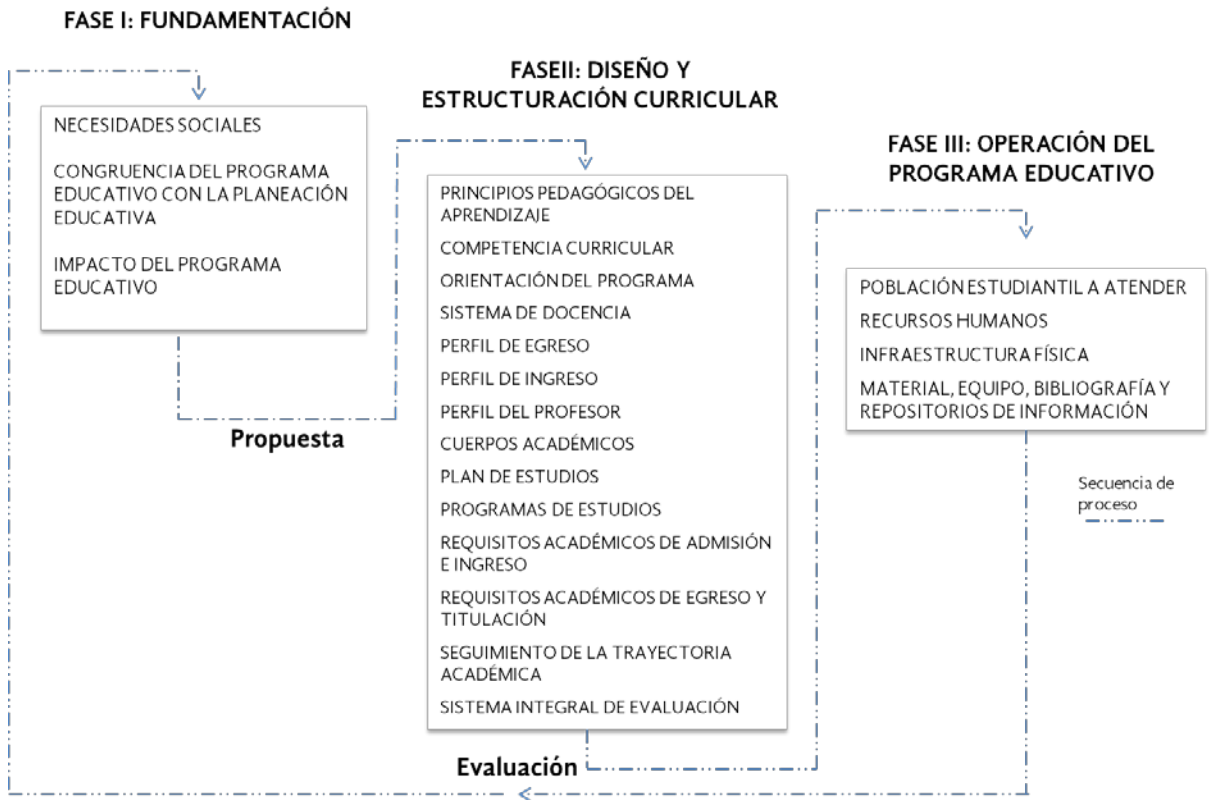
FASE I: FUNDAMENTACIÓN

NECESIDADES SOCIALES

CONGRUENCIA DEL PROGRAMA EDUCATIVO CON LA PLANEACIÓN EDUCATIVA

IMPACTO DEL PROGRAMA EDUCATIVO

Propuesta

FASEII: DISEÑO Y ESTRUCTURACIÓN CURRICULAR

PRINCIPIOS PEDAGÓGICOS DEL APRENDIZAJE

COMPETENCIA CURRICULAR

ORIENTACIÓN DEL PROGRAMA

SISTEMA DE DOCENCIA

PERFIL DE EGRESO

PERFIL DE INGRESO

PERFIL DEL PROFESOR

CUERPOS ACADÉMICOS

PLAN DE ESTUDIOS

PROGRAMAS DE ESTUDIOS

REQUISITOS ACADÉMICOS DE ADMISIÓN E INGRESO

REQUISITOS ACADÉMICOS DE EGRESO Y TITULACIÓN

SEGUIMIENTO DE LA TRAYECTORIA ACADÉMICA

SISTEMA INTEGRAL DE EVALUACIÓN

Evaluación

FASE III: OPERACIÓN DEL PROGRAMA EDUCATIVO

POBLACIÓN ESTUDIANTIL A ATENDER

RECURSOS HUMANOS

INFRAESTRUCTURA FÍSICA

MATERIAL, EQUIPO, BIBLIOGRAFÍA Y REPOSITORIOS DE INFORMACIÓN

Secuencia de proceso